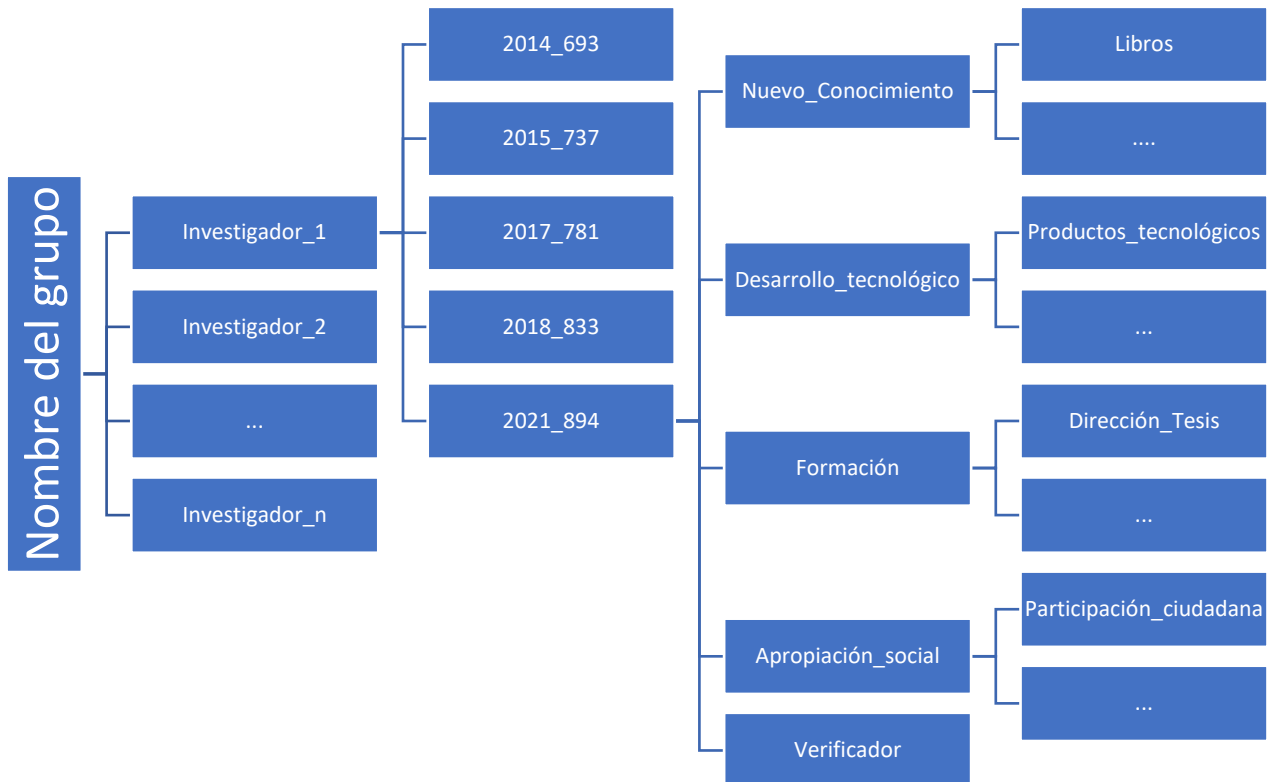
Nombre del grupo

Investigador_1

Investigador_2

...

Investigador_n

2014_693

2015_737

2017_781

2018_833

2021_894

Nuevo_Conocimiento

Desarrollo_tecnológico

Formación

Apropiación_social

Verificador

Libros

....

Productos_tecnológicos

...

Dirección_Tesis

...

Participación_ciudadana

...